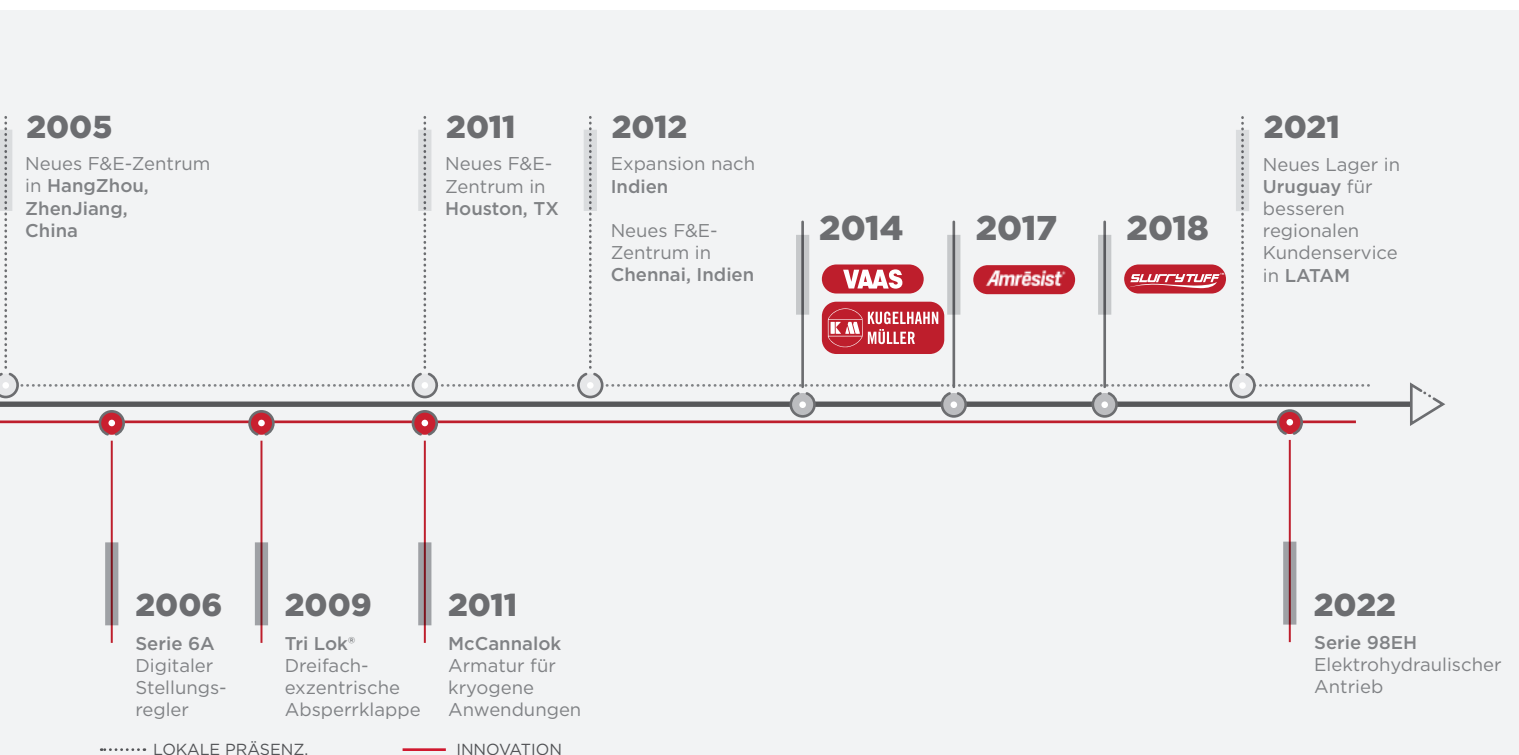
2005
Neues F&E-Zentrum in HangZhou, ZhenJiang, China

2011
Neues F&E-Zentrum in Houston, TX

2012
Expansion nach Indien

Neues F&E-Zentrum in Chennai, Indien

2014
VAAS
KM KUGELHAHN MÜLLER

2017
Amrēsist

2018
SLURRYTUFF

2021
Neues Lager in Uruguay für besseren regionalen Kundenservice in LATAM

2006
Serie 6A
Digitaler Stellungsregler

2009
Tri Lok®
Dreifachexzentrische Absperrklappe

2011
McCannalok
Armatur für kryogene Anwendungen

2022
Serie 98EH
Elektrohydraulischer Antrieb

LOKALE PRÄSENZ.
INNOVATION